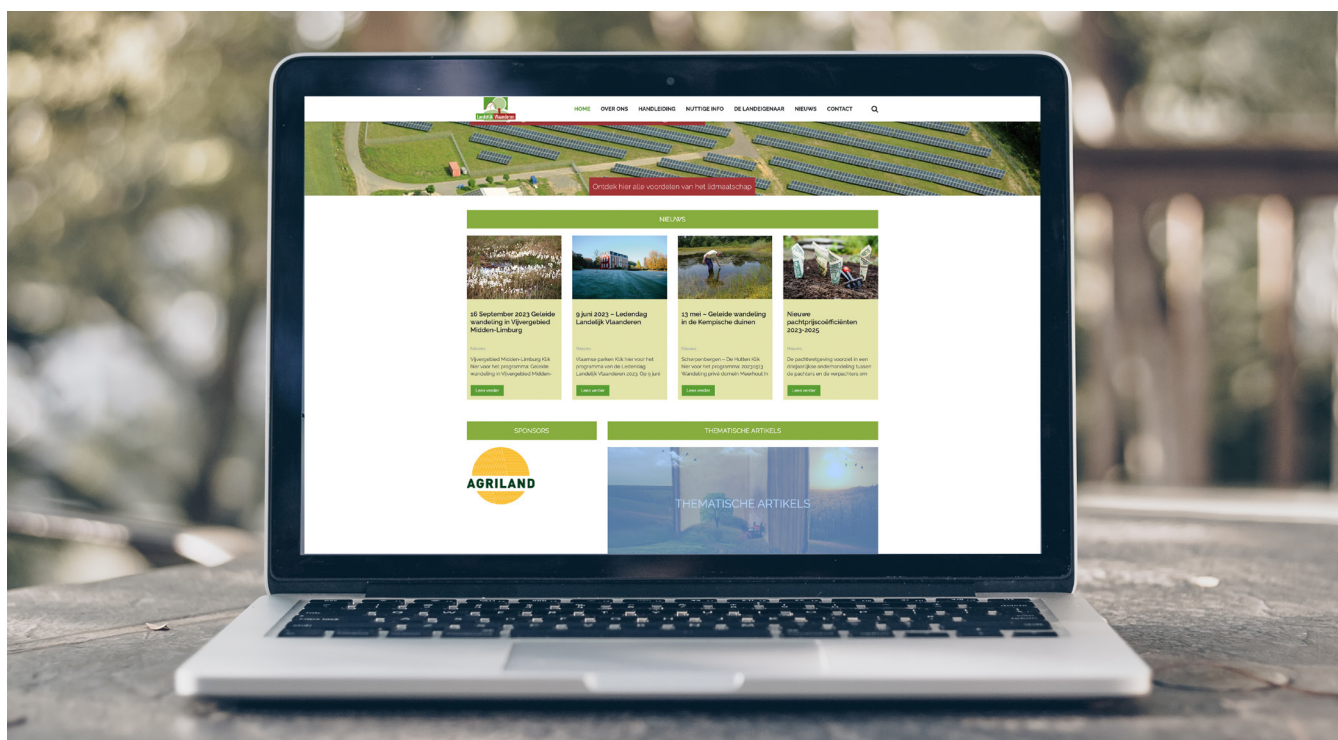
Landelijk Vlaanderen

HOME OVER ONS HANDLEIDING NUTTIGE INFO DE LANDEIGENAAR NIEUWS CONTACT

Ontdek hier alle voordelen van het lidmaatschap

NIEUWS

16 September 2023 Geleide wandeling in Vijvergebied Midden-Limburg

Nieuws

Vijvergebied Midden-Limburg Klik hier voor het programma Geleide wandeling in Vijvergebied Midden-

Lees verder

9 juni 2023 – Ledendag Landelijk Vlaanderen

Nieuws

Vlaamse parken Klik hier voor het programma van de Ledendag Landelijk Vlaanderen 2023. Op 9 juni

Lees verder

13 mei – Geleide wandeling in de Kempische duinen

Nieuws

Scherpenbergen – De Hutten Klik hier voor het programma 20230513 Wandeling privé domein Meerhout In

Lees verder

Nieuwe pachtprijscoëfficiënten 2023-2025

Nieuws

De pachtwetgeving voorziet in een driejaarlijkse onderhandeling tussen de pachters en de verpachters om

Lees verder

SPONSORS

AGRILAND

THEMATISCHE ARTIKELS

THEMATISCHE ARTIKELS